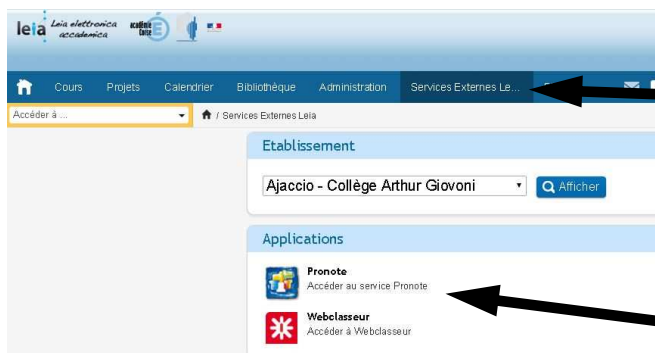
leia Leia elettronica accademica académie Corse

Cours Projets Calendrier Bibliothèque Administration Services Externes Le...

Accéder à ...

/ Services Externes Leia

Etablissement

Ajaccio - Collège Arthur Giovoni

Afficher

Applications

Pronote
Accéder au service Pronote

Webclasseur
Accéder à Webclasseur